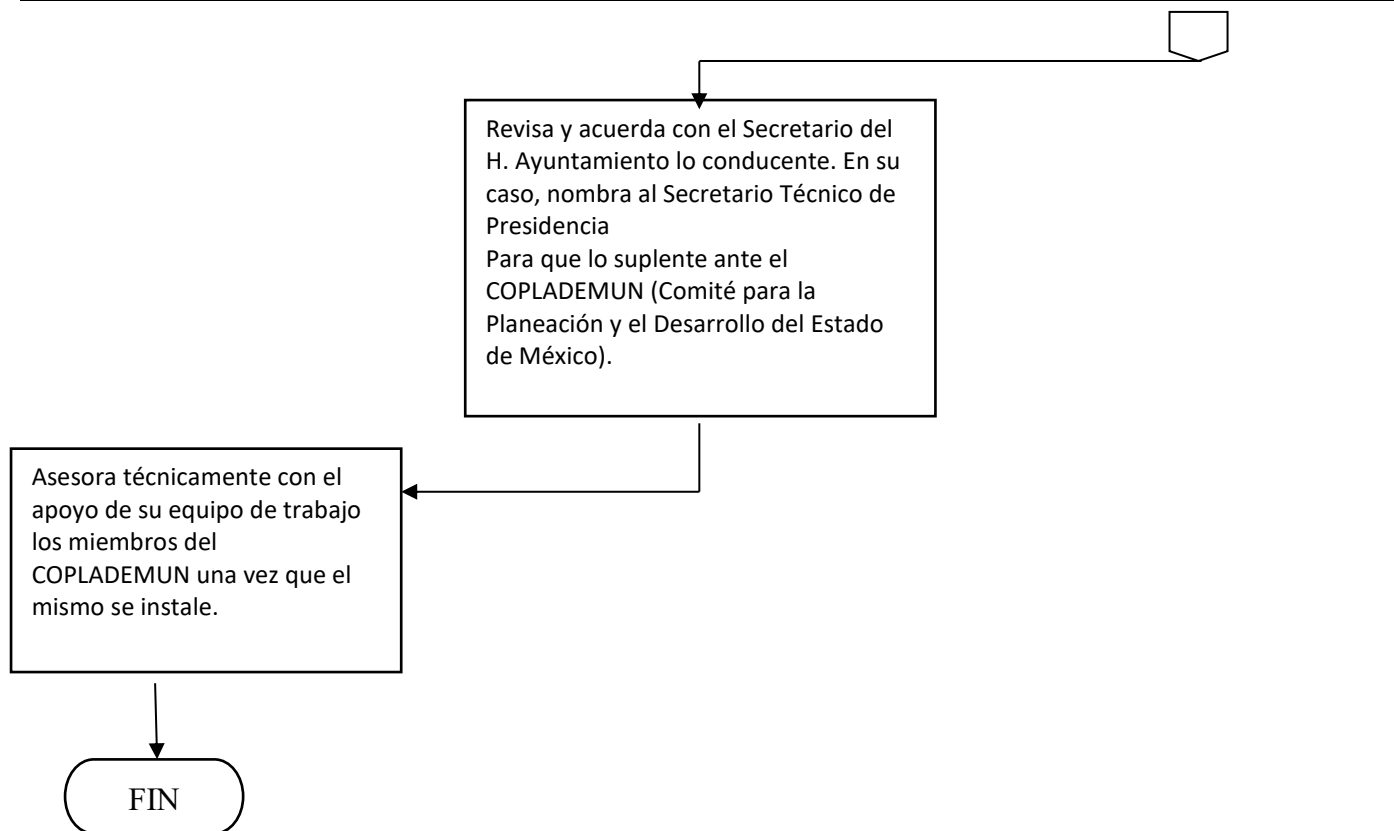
Revisa y acuerda con el Secretario del H. Ayuntamiento lo conducente. En su caso, nombra al Secretario Técnico de Presidencia
Para que lo suplente ante el COPLADEMUN (Comité para la Planeación y el Desarrollo del Estado de México).

Asesora técnicamente con el apoyo de su equipo de trabajo los miembros del COPLADEMUN una vez que el mismo se instale.

FIN